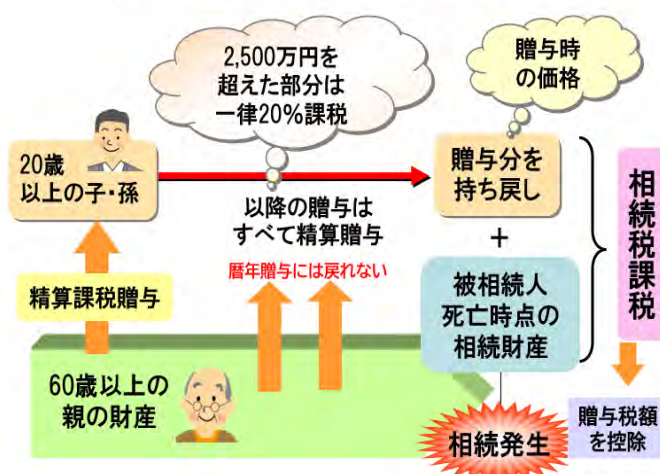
2,500万円を超えた部分は一律20%課税

贈与時の価格

20歳以上の子・孫

贈与分を持ち戻し

以降の贈与はすべて精算贈与

暦年贈与には戻れない

+

相続税課税

精算課税贈与

被相続人死亡時点の相続財産

60歳以上の親の財産

相続発生

贈与税額を控除